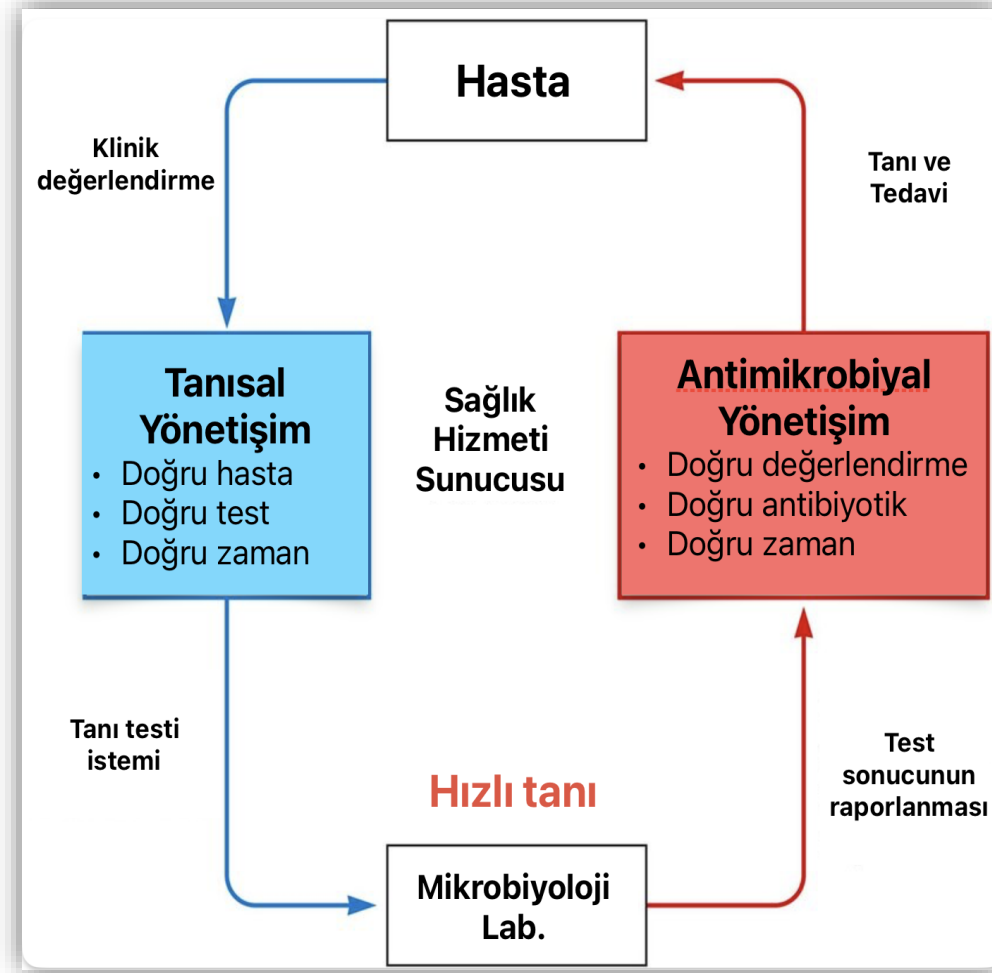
Hasta

Klinik değerlendirme

Tanı ve Tedavi

Tanısal Yönetişim
• Doğru hasta
• Doğru test
• Doğru zaman

Sağlık Hizmeti Sunucusu

Antimikrobiyal Yönetişim
• Doğru değerlendirme
• Doğru antibiyotik
• Doğru zaman

Tanı testi istemi

Hızlı tanı

Test sonucunun raporlanması

Mikrobiyoloji Lab.